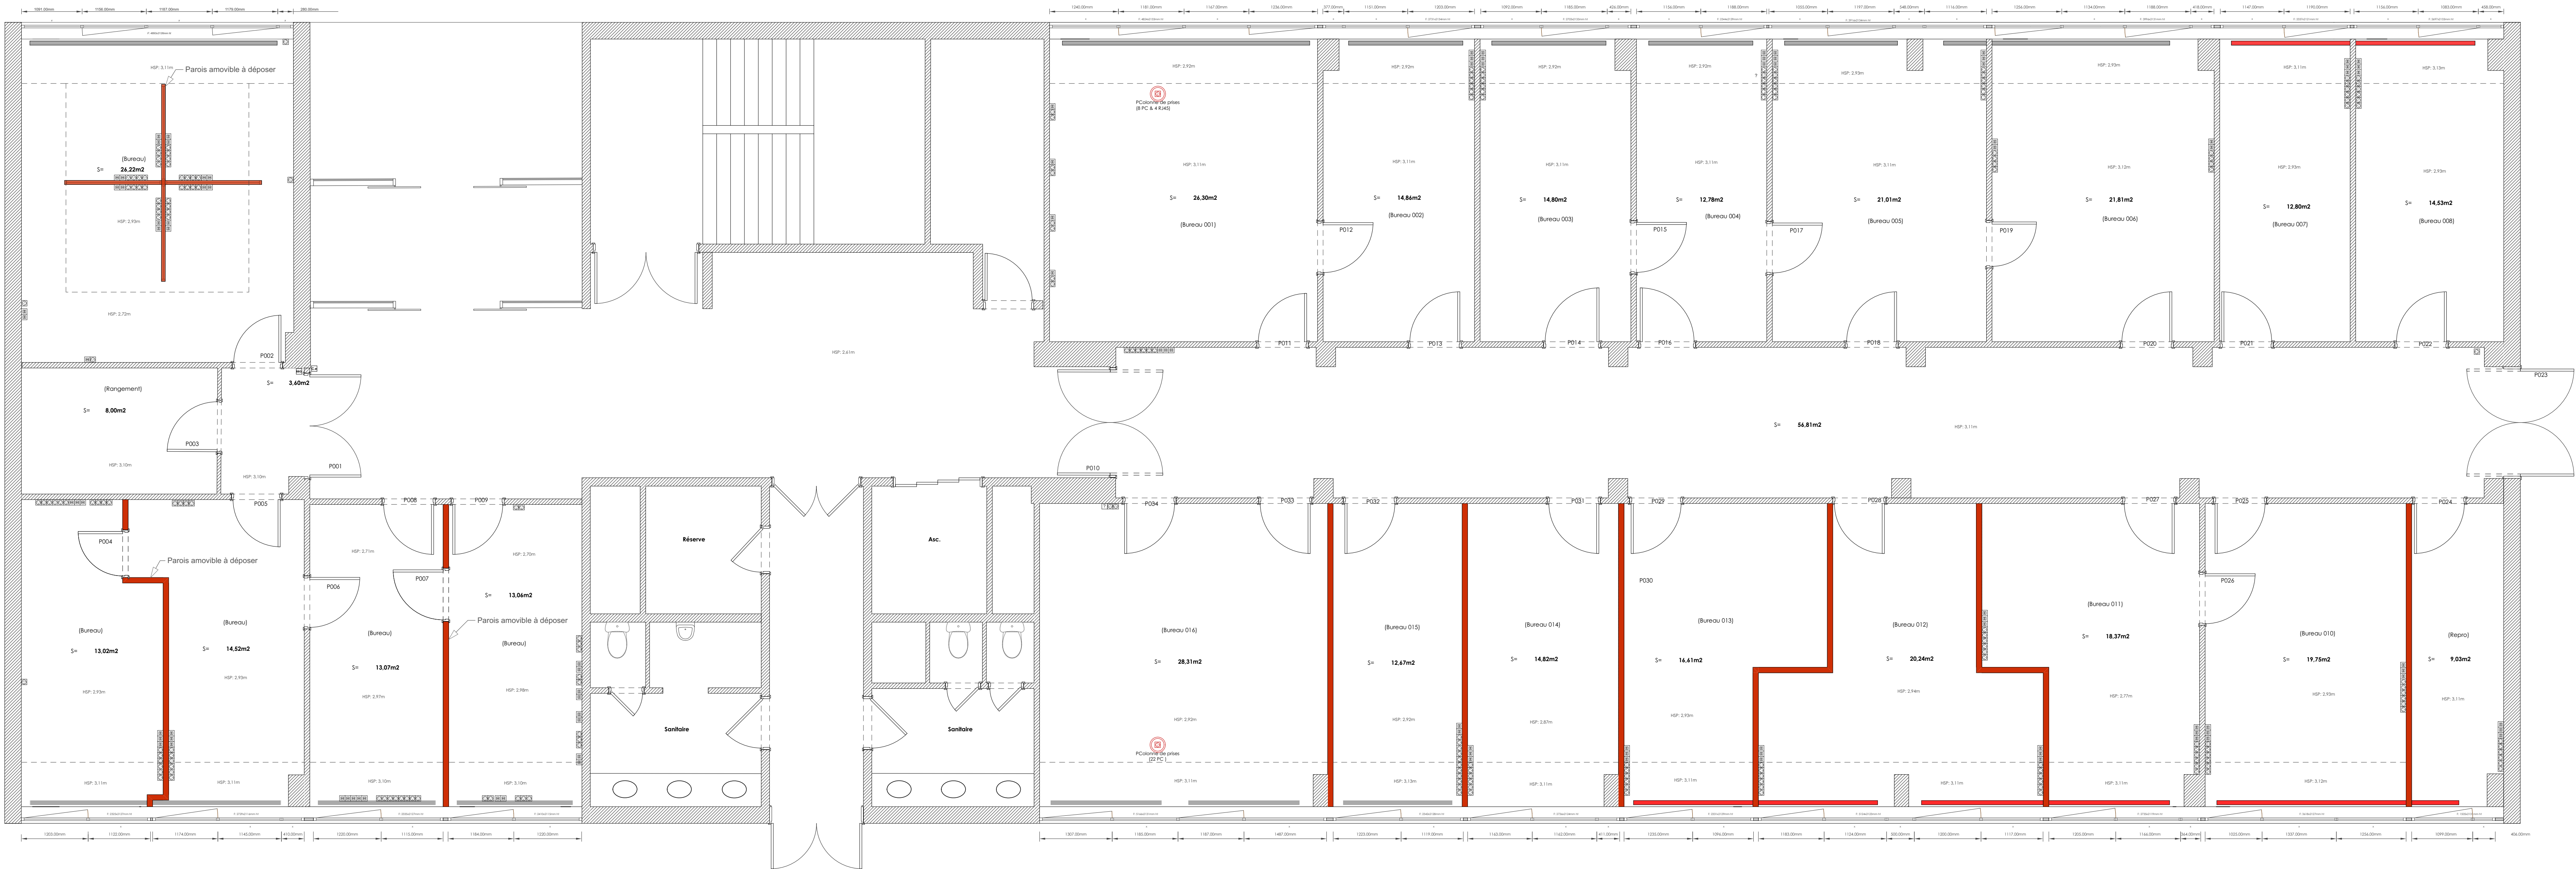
Parois amovible à déposer
(Bureau)
S= 26,22m2
HSP: 2,72m
(Rangement)
S= 8,00m2
HSP: 3,10m
P002
S= 3,60m2
P003
P001
P005
HSP: 3,10m
P004
Parois amovible à déposer
(Bureau)
S= 13,02m2
HSP: 2,97m
HSP: 3,11m
(Bureau)
S= 14,52m2
HSP: 2,95m
HSP: 3,11m
P008
P009
P006
P007
(Bureau)
S= 13,07m2
HSP: 2,97m
HSP: 3,10m
S= 13,06m2
Parois amovible à déposer
(Bureau)
HSP: 2,98m
HSP: 3,10m
HSP: 2,61m
Réserve
Sanitaire
Asc.
Sanitaire
PColonne de prises (8 PC & 4 RJ45)
HSP: 2,92m
HSP: 3,11m
S= 26,30m2
(Bureau 001)
P012
S= 14,86m2
(Bureau 002)
S= 14,80m2
(Bureau 003)
P015
S= 12,78m2
(Bureau 004)
P017
S= 21,01m2
(Bureau 005)
P019
S= 21,81m2
(Bureau 006)
S= 12,80m2
(Bureau 007)
S= 14,53m2
(Bureau 008)
P011
P013
P014
P016
P018
P020
P021
P022
P023
P010
S= 56,81m2
HSP: 3,11m
P034
P033
P032
P031
P029
P028
P027
P025
P024
P030
P026
(Bureau 016)
S= 28,31m2
PColonne de prises (22 PC )
(Bureau 015)
S= 12,67m2
(Bureau 014)
S= 14,82m2
(Bureau 013)
S= 16,61m2
(Bureau 012)
S= 20,24m2
(Bureau 011)
S= 18,37m2
(Bureau 010)
S= 19,75m2
(Repro)
S= 9,03m2